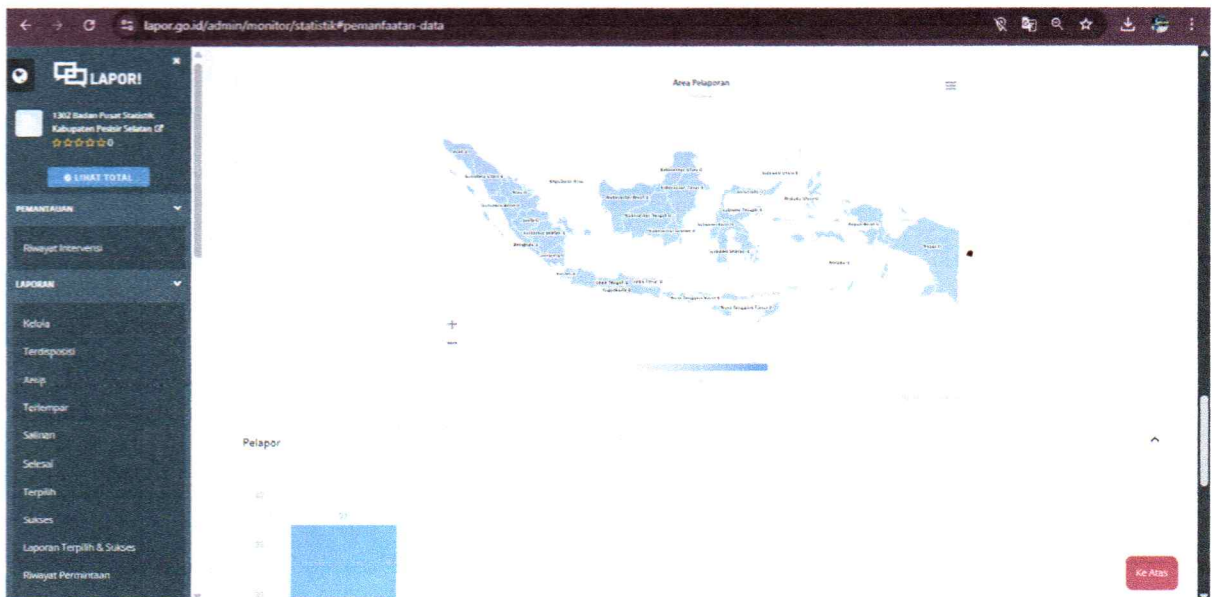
lapor.go.id/admin/monitor/statistik#pemanfaatan-data

LAPOR!

1302 Badan Pusat Statistik Kabupaten Pesisir Selatan

0

LIHAT TOTAL

PEMANTAUAN

Riwayat Intervensi

LAPORAN

Kelola

Terdisposisi

Arsip

Terlempar

Salinan

Selesai

Terpilih

Sukses

Laporan Terpilih & Sukses

Riwayat Permintaan

Area Pelaporan

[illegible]

Pelapor

32

31

30

Ke Atas